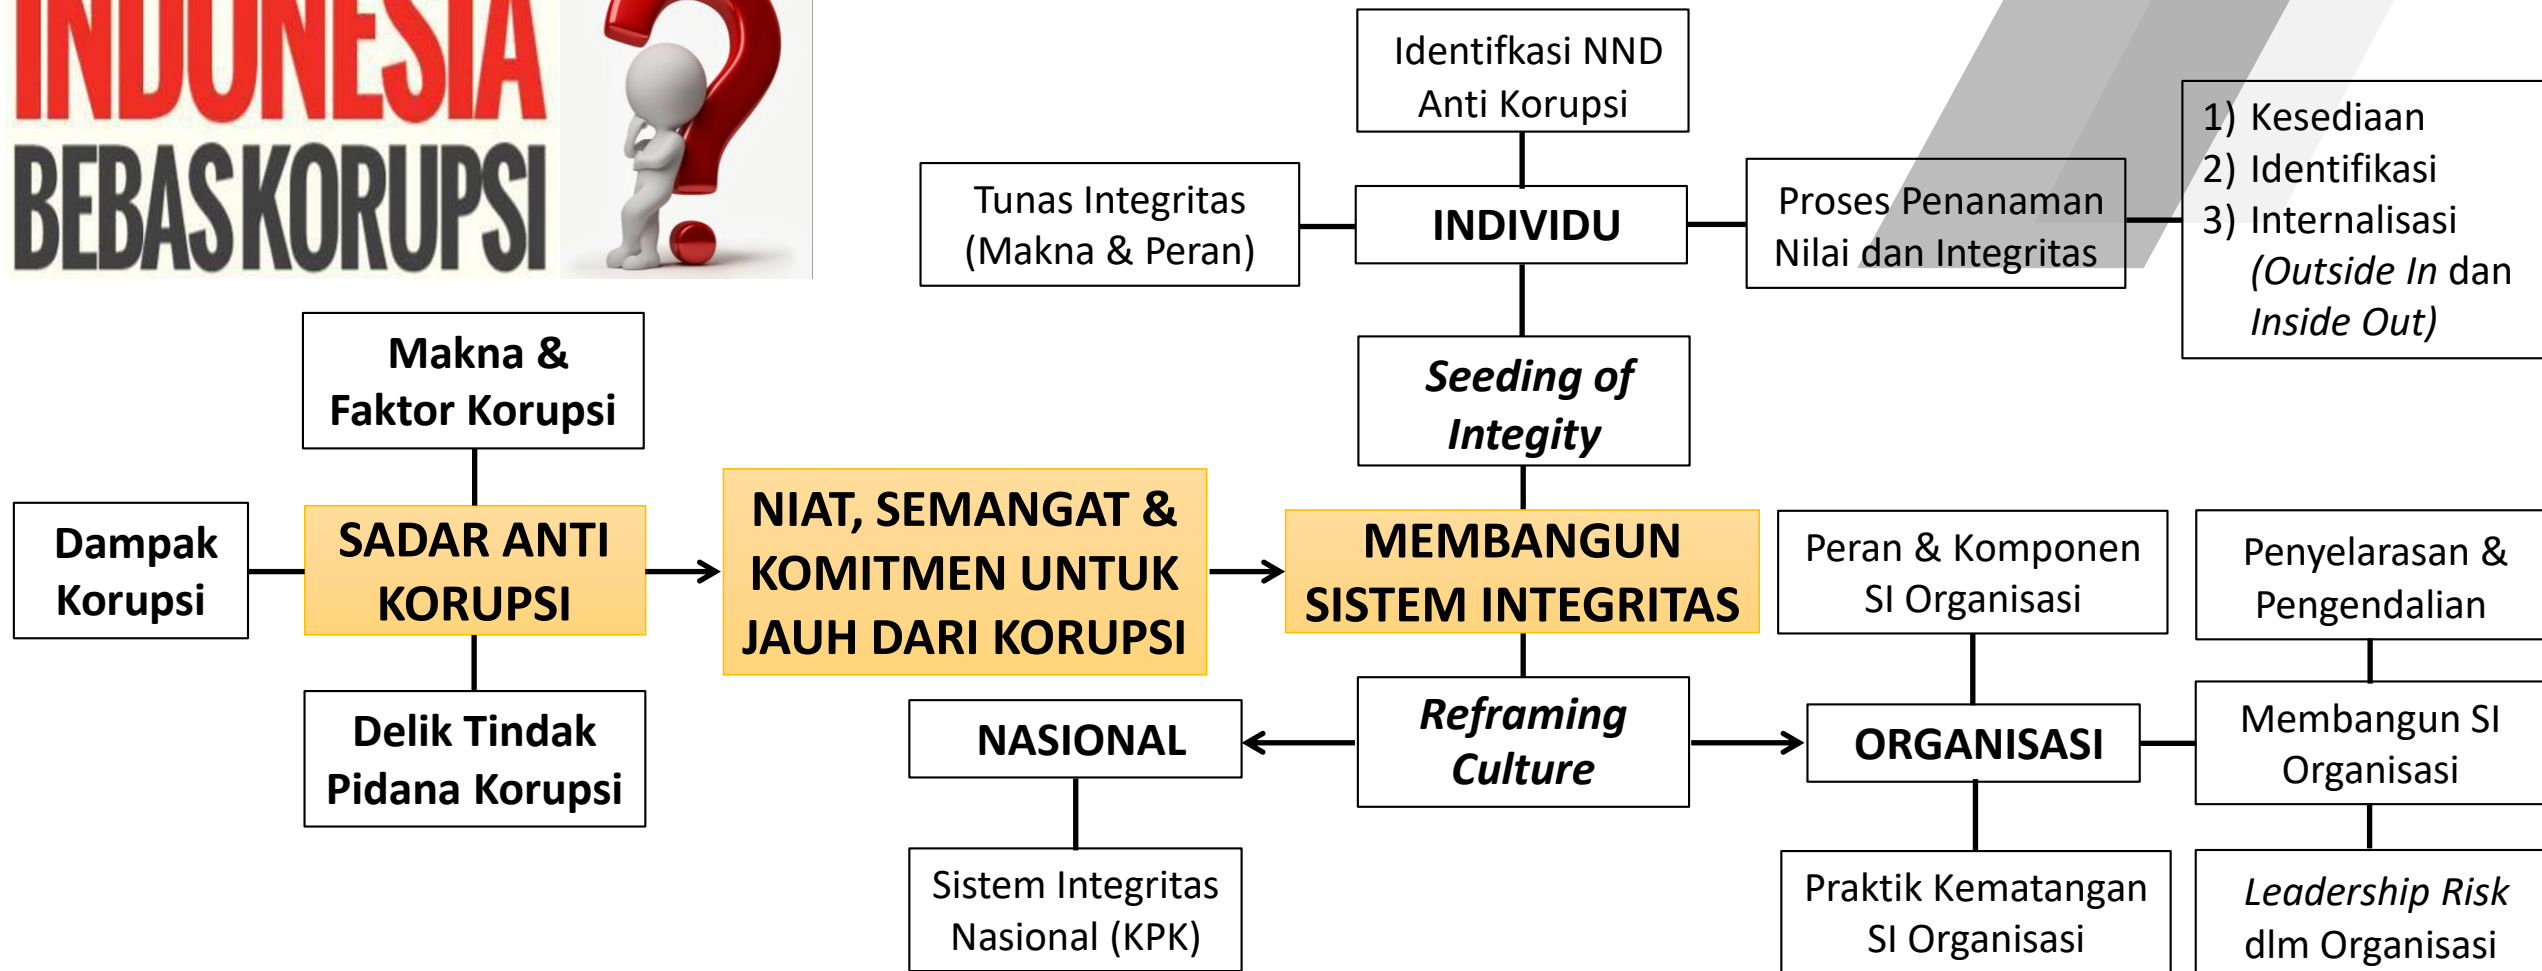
INDONESIA
BEBAS KORUPSI

Identifkasi NND Anti Korupsi

Tunas Integritas (Makna & Peran)

INDIVIDU

Proses Penanaman Nilai dan Integritas

1) Kesediaan
2) Identifikasi
3) Internalisasi *(Outside In* dan *Inside Out)*

Makna & Faktor Korupsi

*Seeding of Integity*

Dampak Korupsi

SADAR ANTI KORUPSI

NIAT, SEMANGAT & KOMITMEN UNTUK JAUH DARI KORUPSI

MEMBANGUN SISTEM INTEGRITAS

Peran & Komponen SI Organisasi

Penyelarasan & Pengendalian

Delik Tindak Pidana Korupsi

NASIONAL

*Reframing Culture*

ORGANISASI

Membangun SI Organisasi

Sistem Integritas Nasional (KPK)

Praktik Kematangan SI Organisasi

*Leadership Risk* dlm Organisasi